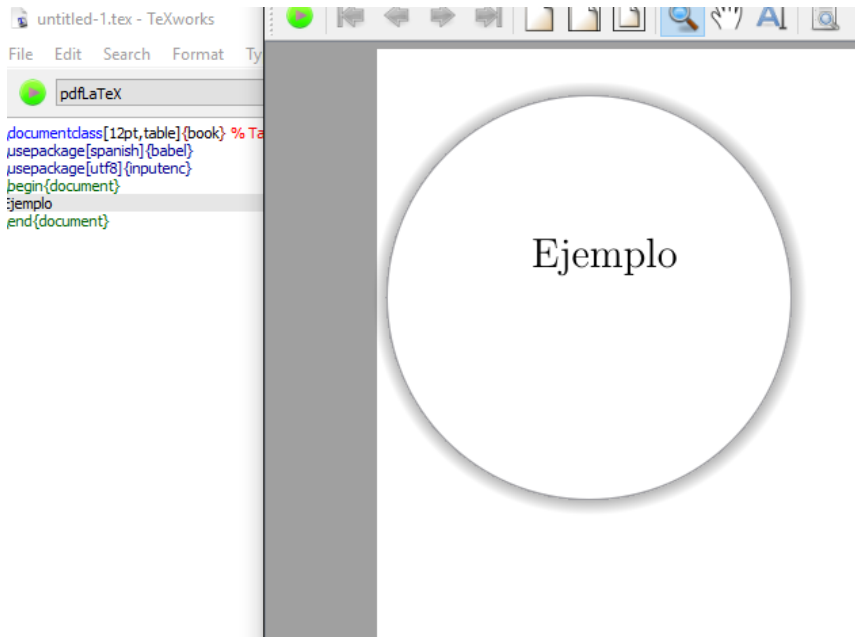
untitled-1.tex - TeXworks

File Edit Search Format Ty

pdfLaTeX

documentclass[12pt,table]{book} % Ta
usepackage[spanish]{babel}
usepackage[utf8]{inputenc}
begin{document}
Ejemplo
end{document}

Ejemplo